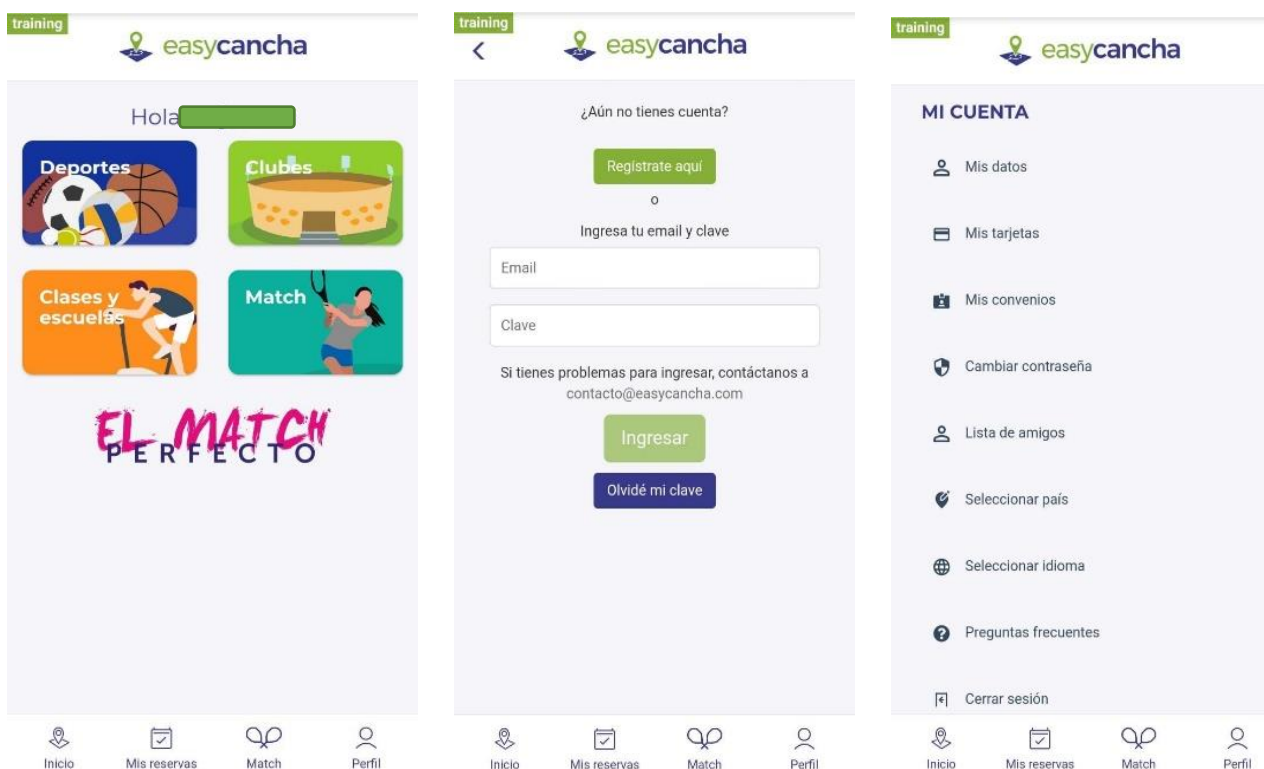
training

easycancha

Hola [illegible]

Deportes

Clubes

Clases y escuelas

Match

EL MATCH PERFECTO

Inicio Mis reservas Match Perfil

training

easycancha

¿Aún no tienes cuenta?

Registrate aquí

o

Ingresa tu email y clave

Email

Clave

Si tienes problemas para ingresar, contáctanos a contacto@easycancha.com

Ingresar

Olvidé mi clave

Inicio Mis reservas Match Perfil

training

easycancha

MI CUENTA

Mis datos

Mis tarjetas

Mis convenios

Cambiar contraseña

Lista de amigos

Seleccionar país

Seleccionar idioma

Preguntas frecuentes

Cerrar sesión

Inicio Mis reservas Match Perfil